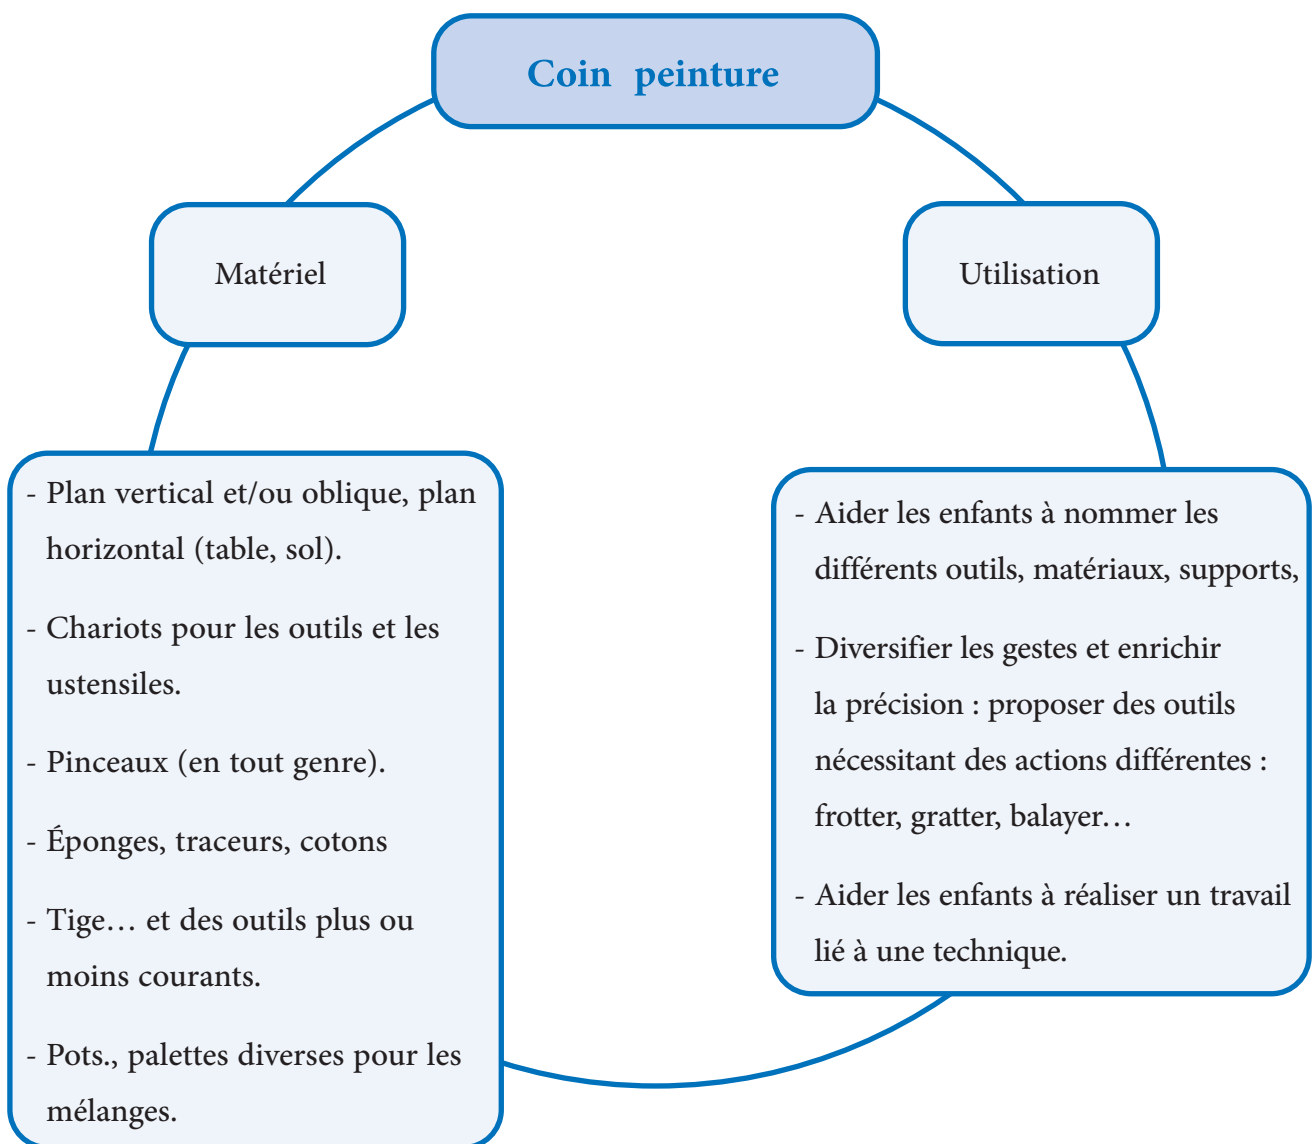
Coin peinture

Matériel

Utilisation

- Plan vertical et/ou oblique, plan horizontal (table, sol).

- Chariots pour les outils et les ustensiles.

- Pinceaux (en tout genre).

- Éponges, traceurs, cotons

- Tige… et des outils plus ou moins courants.

- Pots., palettes diverses pour les mélanges.

- Aider les enfants à nommer les différents outils, matériaux, supports,

- Diversifier les gestes et enrichir la précision : proposer des outils nécessitant des actions différentes : frotter, gratter, balayer…

- Aider les enfants à réaliser un travail lié à une technique.